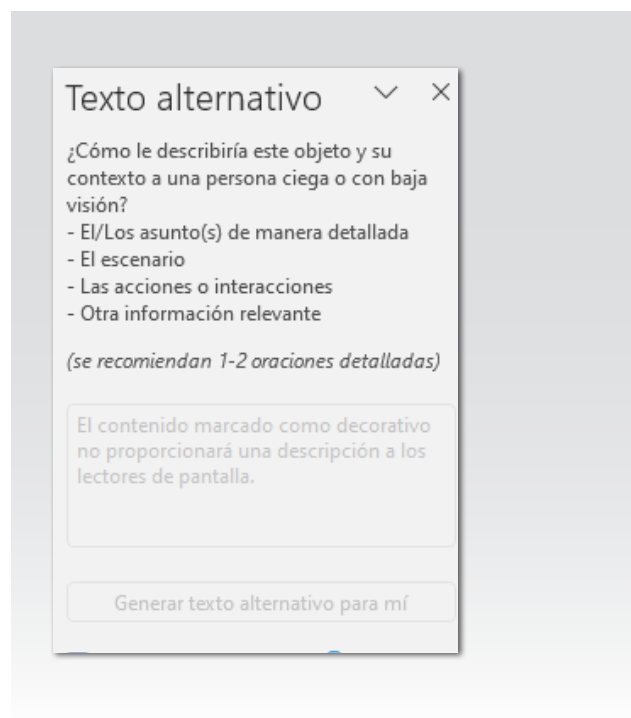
Texto alternativo

¿Cómo le describiría este objeto y su contexto a una persona ciega o con baja visión?
- El/Los asunto(s) de manera detallada
- El escenario
- Las acciones o interacciones
- Otra información relevante

(se recomiendan 1-2 oraciones detalladas)

El contenido marcado como decorativo no proporcionará una descripción a los lectores de pantalla.

Generar texto alternativo para mí